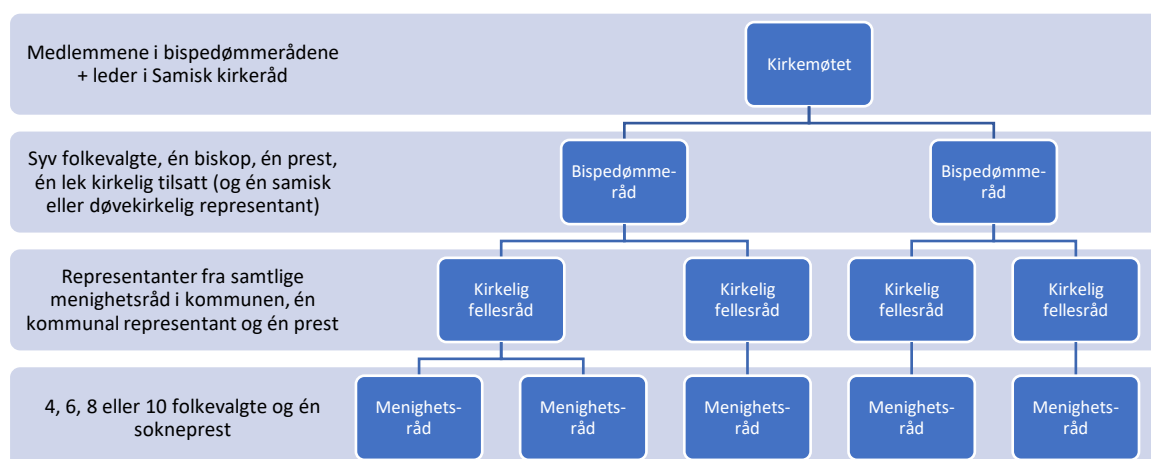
Medlemmene i bispedømmerådene + leder i Samisk kirkeråd

Kirkemøtet

Syv folkevalgte, én biskop, én prest, én lek kirkelig tilsatt (og én samisk eller døvekirkelig representant)

Bispedømmeråd

Bispedømmeråd

Representanter fra samtlige menighetsråd i kommunen, én kommunal representant og én prest

Kirkelig fellesråd

Kirkelig fellesråd

Kirkelig fellesråd

Kirkelig fellesråd

4, 6, 8 eller 10 folkevalgte og én sokneprest

Menighetsråd

Menighetsråd

Menighetsråd

Menighetsråd

Menighetsråd